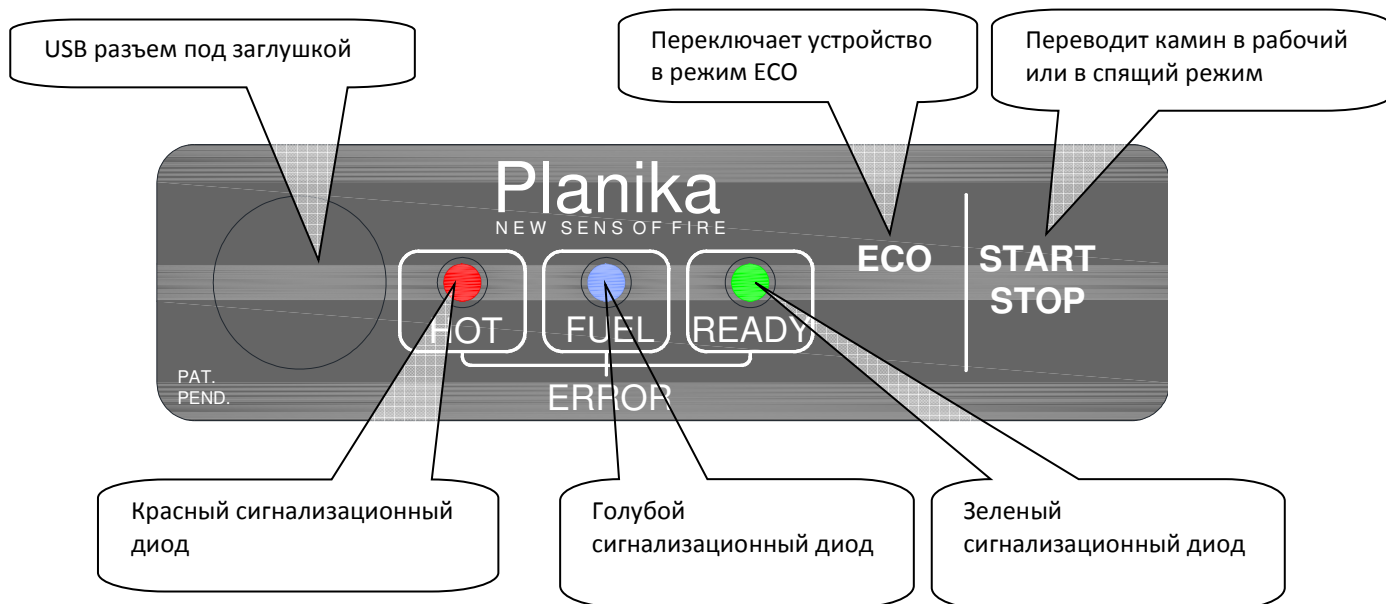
USB разъем под заглушкой

Переключает устройство в режим ECO

Переводит камин в рабочий или в спящий режим

Planika
NEW SENS OF FIRE

HOT

FUEL

READY

ERROR

ECO

START
STOP

PAT.
PEND.

Красный сигнализационный диод

Голубой сигнализационный диод

Зеленый сигнализационный диод